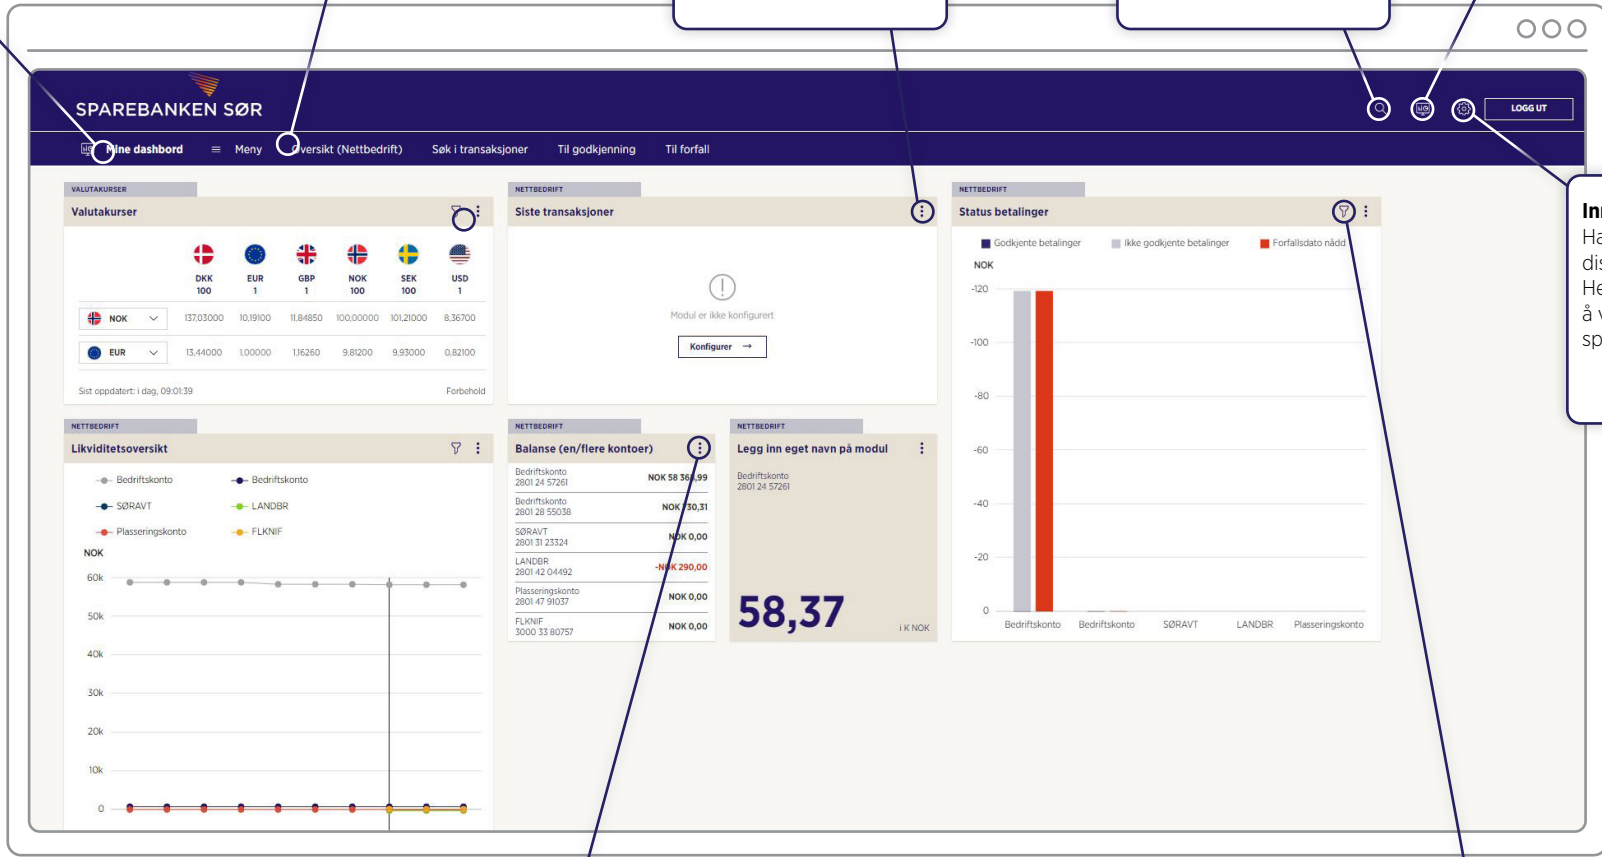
SPAREBANKEN SØR

LOGG UT

Mine dashbord Meny Oversikt (Nettbedrift) Søk i transaksjoner Til godkjenning Til forfall

VALUTAKURSER
Valutakurser

| | DKK 100 | EUR 1 | GBP 1 | NOK 100 | SEK 100 | USD 1 |
|---|---|---|---|---|---|---|
| NOK | 137,03000 | 10,19100 | 11,84850 | 100,00000 | 101,21000 | 8,36700 |
| EUR | 13,44000 | 1,00000 | 1,16260 | 9,81200 | 9,93000 | 0,82100 |

Sist oppdatert: i dag, 09:01:39
Forbehold

NETTBEDRIFT
Siste transaksjoner
Modul er ikke konfigurert
Konfigurer

NETTBEDRIFT
Status betalinger
Godkjente betalinger Ikke godkjente betalinger Forfallsdato nådd
NOK
-120
-100
-80
-60
-40
-20
0
Bedriftskonto Bedriftskonto SØRAVT LANDBR Plasseringskonto

NETTBEDRIFT
Likviditetsoversikt
Bedriftskonto Bedriftskonto
SØRAVT LANDBR
Plasseringskonto FLKNIF
NOK
60k
50k
40k
30k
20k
10k
0

NETTBEDRIFT
Balanse (en/flere kontoer)
Bedriftskonto 2801 24 57261 NOK 58 36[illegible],99
Bedriftskonto 2801 28 55038 NOK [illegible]30,31
SØRAVT 2801 31 23324 NOK 0,00
LANDBR 2801 42 04492 -N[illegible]K 290,00
Plasseringskonto 2801 47 91037 NOK 0,00
FLKNIF 3000 33 80757 NOK 0,00

NETTBEDRIFT
Legg inn eget navn på modul
Bedriftskonto
2801 24 57261
58,37
i K NOK

In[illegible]
Ha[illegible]
dis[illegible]
He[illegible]
å v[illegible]
sp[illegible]